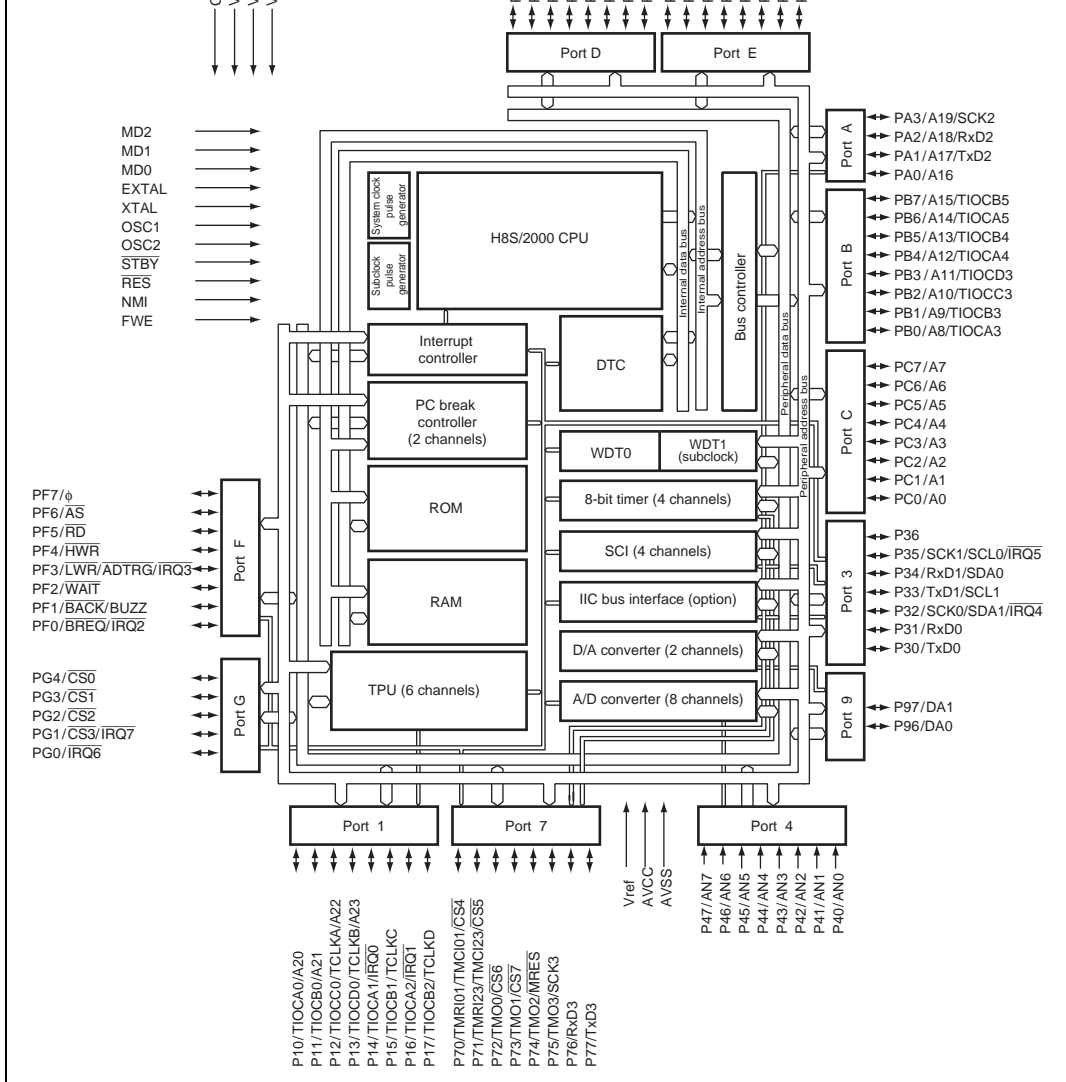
Port D
Port E

MD2
MD1
MD0
EXTAL
XTAL
OSC1
OSC2
$\overline{STBY}$
$\overline{RES}$
NMI
FWE

System clock pulse generator
Subclock pulse generator
H8S/2000 CPU
Internal data bus
Internal address bus
Bus controller

Port A
PA3/A19/SCK2
PA2/A18/RxD2
PA1/A17/TxD2
PA0/A16

Port B
PB7/A15/TIOCB5
PB6/A14/TIOCA5
PB5/A13/TIOCB4
PB4/A12/TIOCA4
PB3/A11/TIOCD3
PB2/A10/TIOCC3
PB1/A9/TIOCB3
PB0/A8/TIOCA3

Interrupt controller
DTC
PC break controller (2 channels)
Peripheral data bus
Peripheral address bus

Port C
PC7/A7
PC6/A6
PC5/A5
PC4/A4
PC3/A3
PC2/A2
PC1/A1
PC0/A0

WDT0
WDT1 (subclock)
ROM
8-bit timer (4 channels)
SCI (4 channels)
RAM
IIC bus interface (option)
D/A converter (2 channels)
TPU (6 channels)
A/D converter (8 channels)

PF7/$\phi$
PF6/$\overline{AS}$
PF5/$\overline{RD}$
PF4/$\overline{HWR}$
PF3/$\overline{LWR}$/$\overline{ADTRG}$/$\overline{IRQ3}$
PF2/$\overline{WAIT}$
PF1/$\overline{BACK}$/BUZZ
PF0/$\overline{BREQ}$/$\overline{IRQ2}$
Port F

PG4/$\overline{CS0}$
PG3/$\overline{CS1}$
PG2/$\overline{CS2}$
PG1/$\overline{CS3}$/$\overline{IRQ7}$
PG0/$\overline{IRQ6}$
Port G

Port 3
P36
P35/SCK1/SCL0/$\overline{IRQ5}$
P34/RxD1/SDA0
P33/TxD1/SCL1
P32/SCK0/SDA1/$\overline{IRQ4}$
P31/RxD0
P30/TxD0

Port 9
P97/DA1
P96/DA0

Port 1
Port 7
Port 4

P10/TIOCA0/A20
P11/TIOCB0/A21
P12/TIOCC0/TCLKA/A22
P13/TIOCD0/TCLKB/A23
P14/TIOCA1/$\overline{IRQ0}$
P15/TIOCB1/TCLKC
P16/TIOCA2/$\overline{IRQ1}$
P17/TIOCB2/TCLKD

P70/TMRI01/TMCI01/$\overline{CS4}$
P71/TMRI23/TMCI23/$\overline{CS5}$
P72/TMO0/$\overline{CS6}$
P73/TMO1/$\overline{CS7}$
P74/TMO2/$\overline{MRES}$
P75/TMO3/SCK3
P76/RxD3
P77/TxD3

Vref
AVCC
AVSS

P47/AN7
P46/AN6
P45/AN5
P44/AN4
P43/AN3
P42/AN2
P41/AN1
P40/AN0